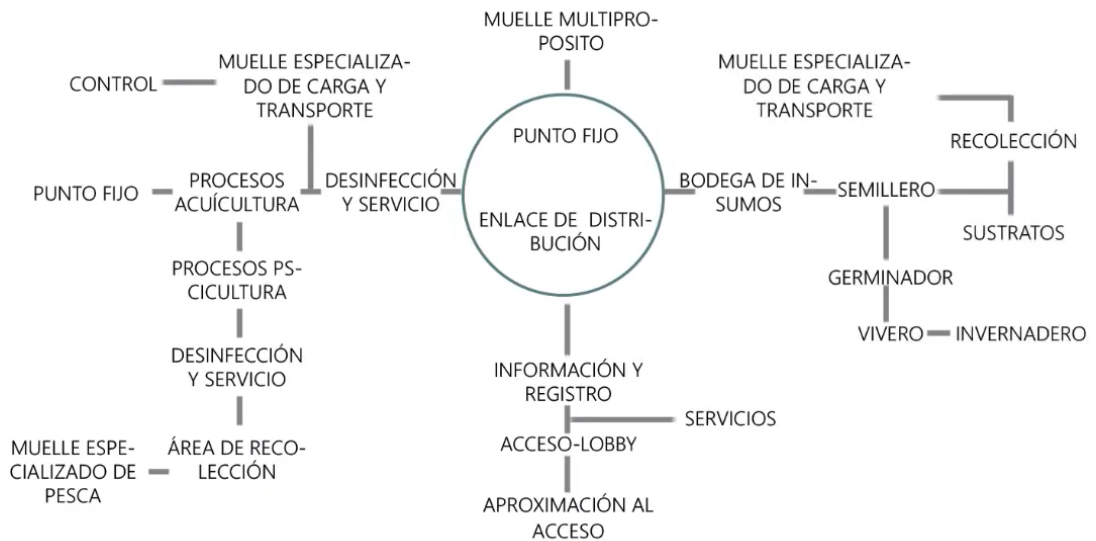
MUELLE MULTIPROPOSITO

CONTROL

MUELLE ESPECIALIZADO DE CARGA Y TRANSPORTE

MUELLE ESPECIALIZADO DE CARGA Y TRANSPORTE

RECOLECCIÓN

PUNTO FIJO

PUNTO FIJO

PROCESOS ACUÍCULTURA

DESINFECCIÓN Y SERVICIO

ENLACE DE DISTRIBUCIÓN

BODEGA DE INSUMOS

SEMILLERO

SUSTRATOS

PROCESOS PSCICULTURA

GERMINADOR

VIVERO

INVERNADERO

DESINFECCIÓN Y SERVICIO

INFORMACIÓN Y REGISTRO

SERVICIOS

MUELLE ESPECIALIZADO DE PESCA

ÁREA DE RECOLECCIÓN

ACCESO-LOBBY

APROXIMACIÓN AL ACCESO